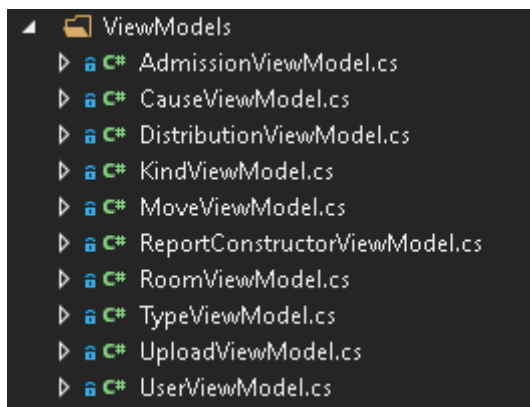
ViewModels
C# AdmissionViewModel.cs
C# CauseViewModel.cs
C# DistributionViewModel.cs
C# KindViewModel.cs
C# MoveViewModel.cs
C# ReportConstructorViewModel.cs
C# RoomViewModel.cs
C# TypeViewModel.cs
C# UploadViewModel.cs
C# UserViewModel.cs